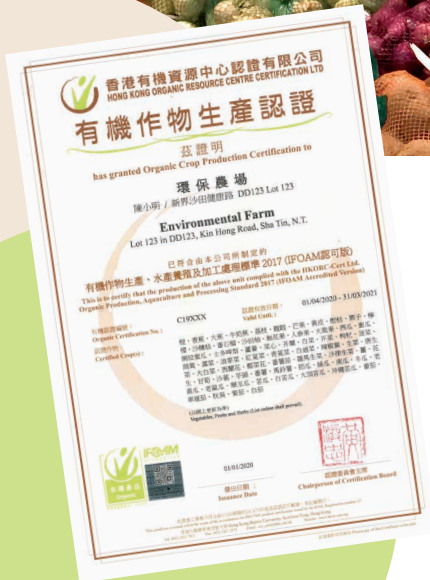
香港有機資源中心認證有限公司
HONG KONG ORGANIC RESOURCE CENTRE CERTIFICATION LTD

有機作物生產認證

茲證明
has granted Organic Crop Production Certification to

環保農場
陳小明 / 新界沙田健康路 DD123 Lot 123

Environmental Farm
Lot 123 in DD123, Kin Hong Road, Sha Tin, N.T.

已符合由本公司所制定的
有機作物生產、水產養殖及加工處理標準 2017 (IFOAM認可版)
This is to certify that the production of the above unit complied with the HKORC-Cert Ltd. Organic Production, Aquaculture and Processing Standard 2017 (IFOAM Accredited Version)

認證有效日期：
Valid Until:
01/04/2020 - 31/03/2021

有機認證編號：
Organic Certification No.:
C19XXX

認證作物：
Certified Crop(s):
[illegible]

(以網上更新為準)
Vegetables, Fruits and Herbs (List online shall prevail)

有機
Organic

IFOAM

01/01/2020
發出日期：
Issuance Date

認證委員會主席
Chairperson of Certification Board

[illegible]